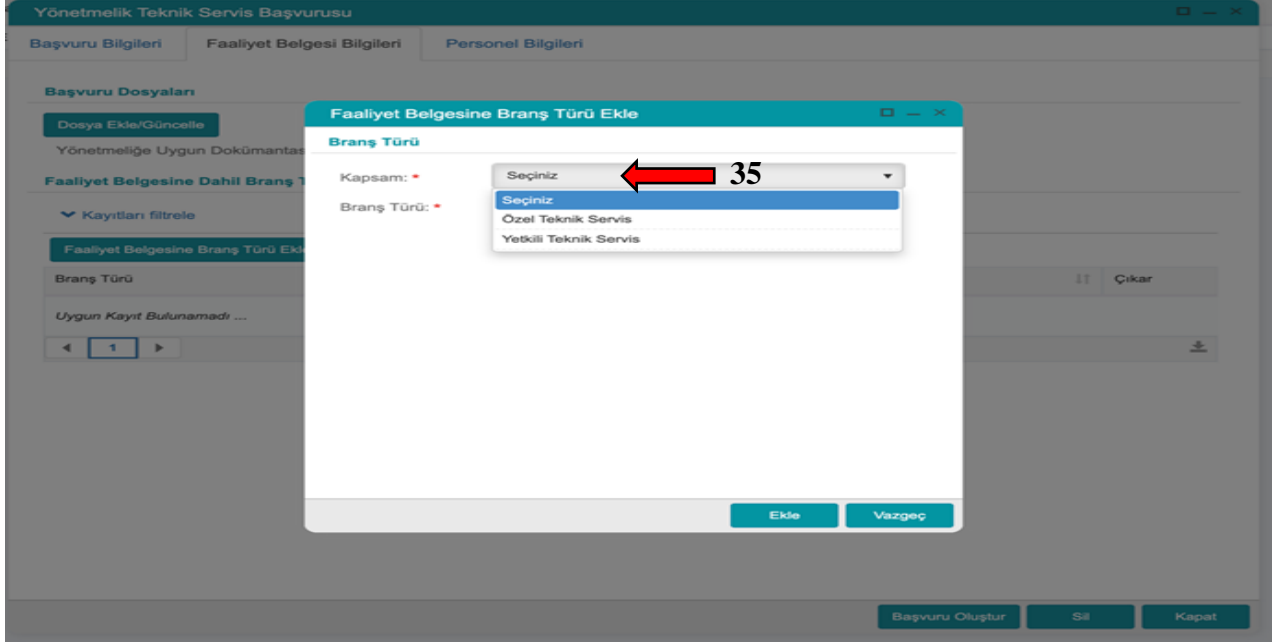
Yönetmelik Teknik Servis Başvurusu

Başvuru Bilgileri | Faaliyet Belgesi Bilgileri | Personel Bilgileri

Başvuru Dosyaları

Dosya Ekle/Güncelle

Yönetmeliğe Uygun Dokümantas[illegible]

Faaliyet Belgesine Dahil Branş T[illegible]

Kayıtları filtrele

Faaliyet Belgesine Branş Türü Ekle

Branş Türü

Çıkar

Uygun Kayıt Bulunamadı ...

1

Faaliyet Belgesine Branş Türü Ekle

Branş Türü

Kapsam: *

Seçiniz

35

Branş Türü: *

Seçiniz
Özel Teknik Servis
Yetkili Teknik Servis

Ekle

Vazgeç

Başvuru Oluştur

Sil

Kapat